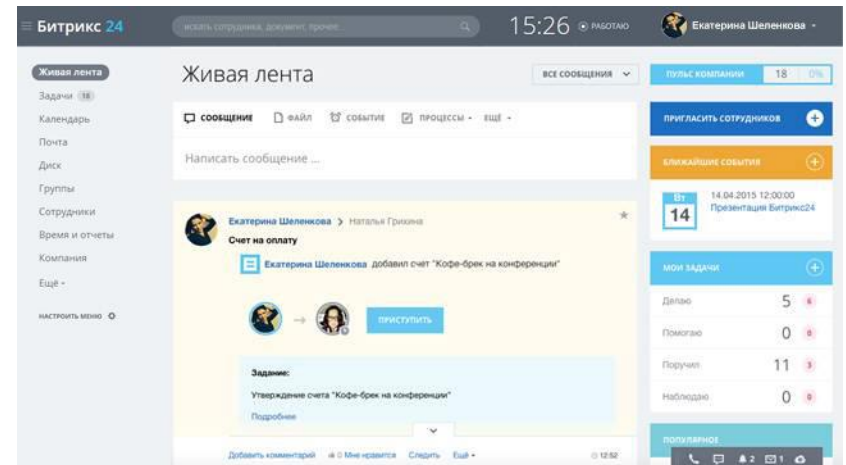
Битрикс 24
искать сотрудника, документ, прочее...
15:26 РАБОТАЮ
Екатерина Шеленкова

Живая лента
Задачи 18
Календарь
Почта
Диск
Группы
Сотрудники
Время и отчеты
Компания
Ещё
НАСТРОИТЬ МЕНЮ

Живая лента
ВСЕ СООБЩЕНИЯ
СООБЩЕНИЕ ФАЙЛ СОБЫТИЕ ПРОЦЕССЫ ЕЩЁ
Написать сообщение ...

Екатерина Шеленкова > Наталья Грикина
Счет на оплату
Екатерина Шеленкова добавил счет "Кофе-брек на конференции"
ПРИСТУПИТЬ
Задание:
Утверждение счета "Кофе-брек на конференции"
Подробнее
Добавить комментарий 0 Мне нравится Следить Ещё 12:52

ПУЛЬС КОМПАНИИ 18 0%
ПРИГЛАСИТЬ СОТРУДНИКОВ
БЛИЖАЙШИЕ СОБЫТИЯ
Вт 14
14.04.2015 12:00:00
Презентация Битрикс24
МОИ ЗАДАЧИ
Делаю 5 6
Помогаю 0 0
Поручил 11 3
Наблюдаю 0 0
ПОПУЛЯРНОЕ
2 1